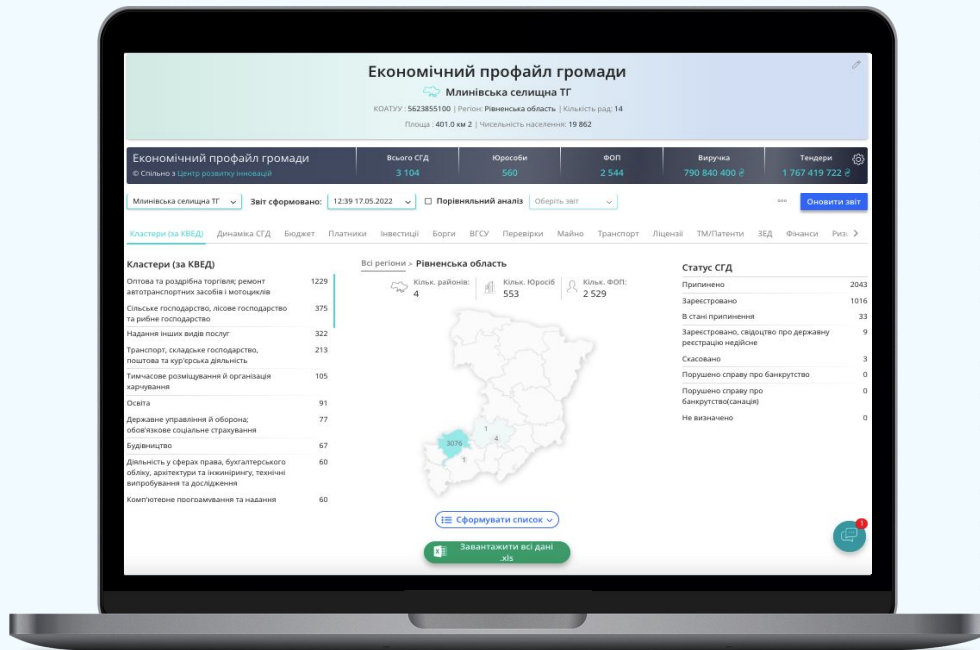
Економічний профайл громади

Млинівська селищна ТГ

КОАТУУ : 5623855100 | Регіон: Рівненська область | Кількість рад: 14

Площа : 401.0 км 2 | Чисельність населення: 19 862

Економічний профайл громади
© Спільно з Центр розвитку інновацій

| Всього СГД | Юрособи | ФОП | Виручка | Тендери |
|---|---|---|---|---|
| 3 104 | 560 | 2 544 | 790 840 400 ₴ | 1 767 419 722 ₴ |

Млинівська селищна ТГ | Звіт сформовано: 12:39 17.05.2022 | Порівняльний аналіз | Оберіть звіт | Оновити звіт

Кластери (за КВЕД) | Динаміка СГД | Бюджет | Платники | Інвестиції | Борги | ВГСУ | Перевірки | Майно | Транспорт | Ліцензії | ТМ/Патенти | ЗЕД | Фінанси | Ризи

Кластери (за КВЕД)

| | |
|---|---|
| Оптова та роздрібна торгівля; ремонт автотранспортних засобів і мотоциклів | 1229 |
| Сільське господарство, лісове господарство та рибне господарство | 375 |
| Надання інших видів послуг | 322 |
| Транспорт, складське господарство, поштова та кур'єрська діяльність | 213 |
| Тимчасове розміщування й організація харчування | 105 |
| Освіта | 91 |
| Державне управління й оборона; обов'язкове соціальне страхування | 77 |
| Будівництво | 67 |
| Діяльність у сферах права, бухгалтерського обліку, архітектури та інжинірингу, технічні випробування та дослідження | 60 |
| Комп'ютерне програмування та надання | 60 |

Всі регіони > Рівненська область

Кільк. районів: 4 | Кільк. Юросіб 553 | Кільк. ФОП: 2 529

3076 1 4 1

Сформувати список

Завантажити всі дані .xls

Статус СГД

| | |
|---|---|
| Припинено | 2043 |
| Зареєстровано | 1016 |
| В стані припинення | 33 |
| Зареєстровано, свідоцтво про державну реєстрацію недійсне | 9 |
| Скасовано | 3 |
| Порушено справу про банкрутство | 0 |
| Порушено справу про банкрутство(санація) | 0 |
| Не визначено | 0 |

1